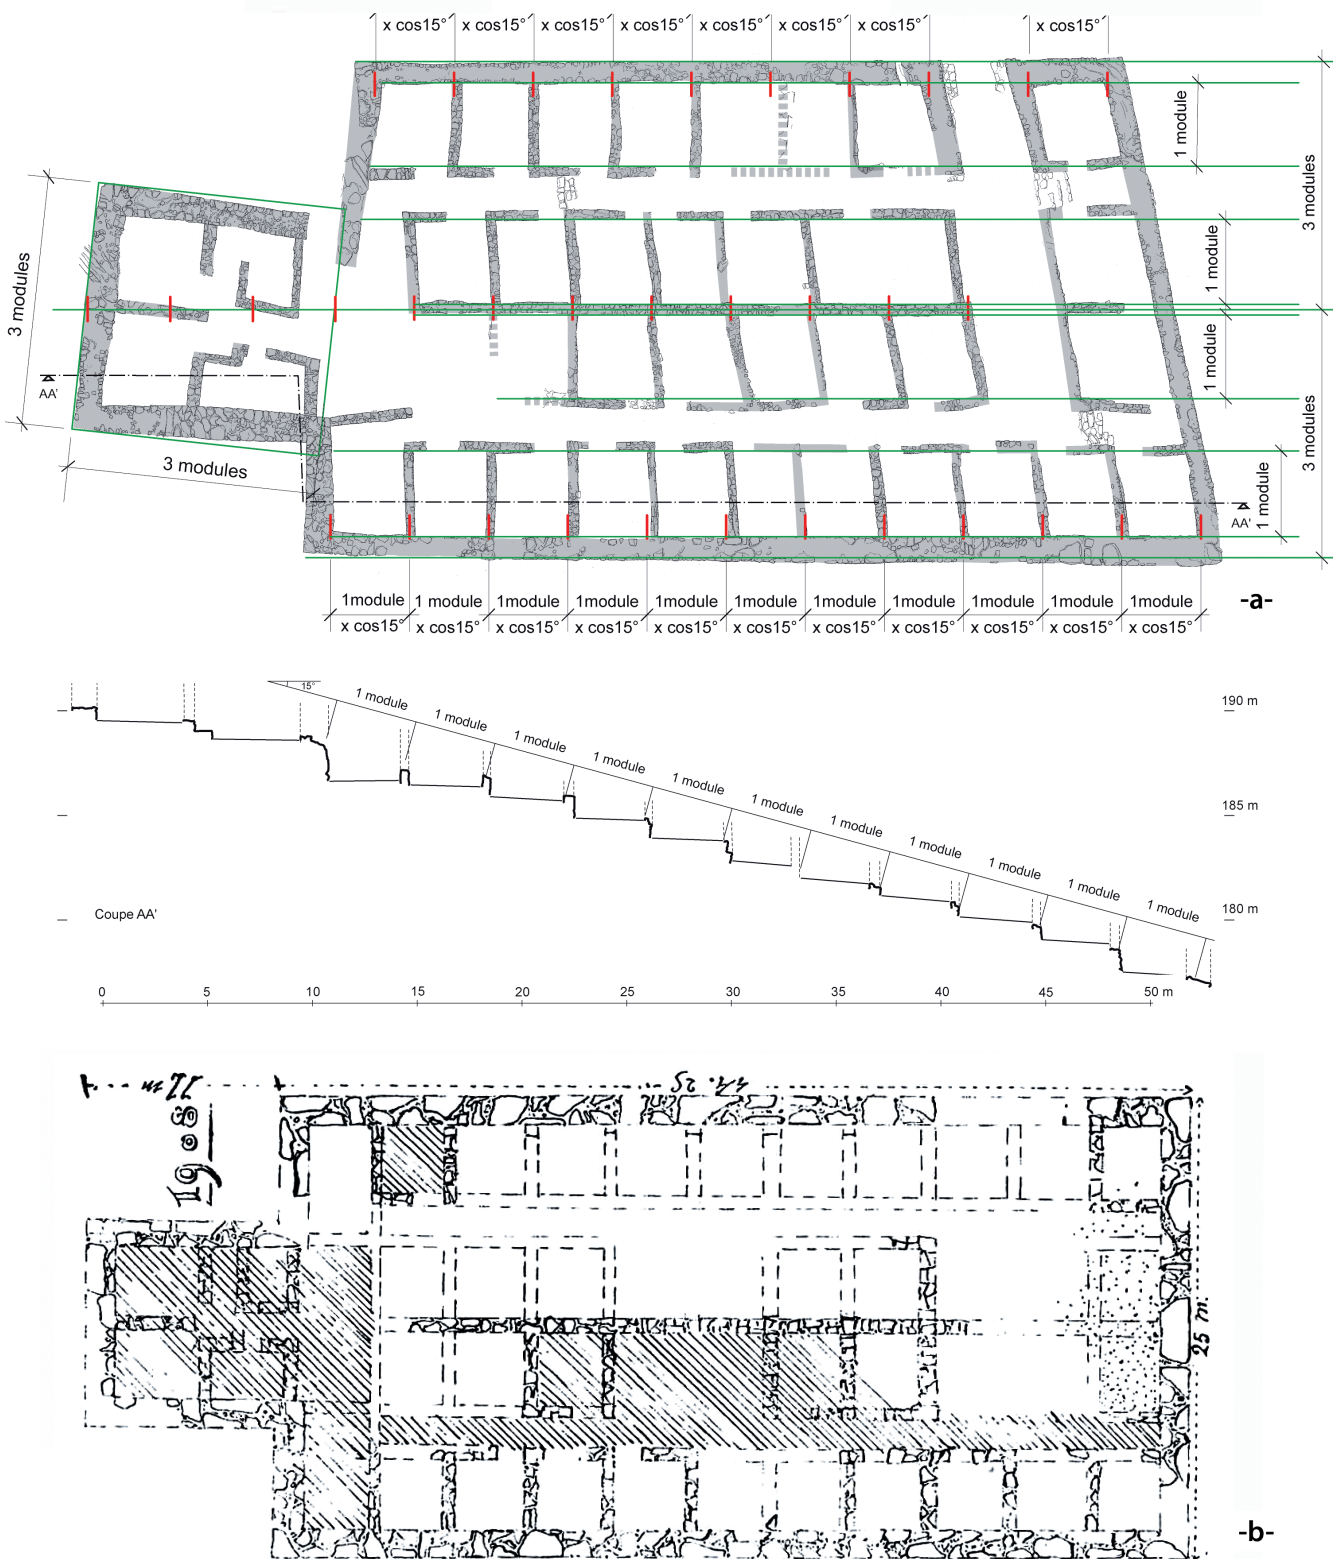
x cos15° x cos15° x cos15° x cos15° x cos15° x cos15° x cos15° x cos15°

1 module

3 modules

1 module

1 module

3 modules

1 module

3 modules

AA'

3 modules

AA'

1module 1 module 1module 1module 1module 1module 1module 1module 1module 1module 1module

x cos15° x cos15° x cos15° x cos15° x cos15° x cos15° x cos15° x cos15° x cos15° x cos15° x cos15°

-a-

15°

1 module 1 module 1 module 1 module 1 module 1 module 1 module 1 module 1 module 1 module 1 module

190 m

185 m

180 m

Coupe AA'

0 5 10 15 20 25 30 35 40 45 50 m

22 m

44. 25

1908

25 m.

-b-